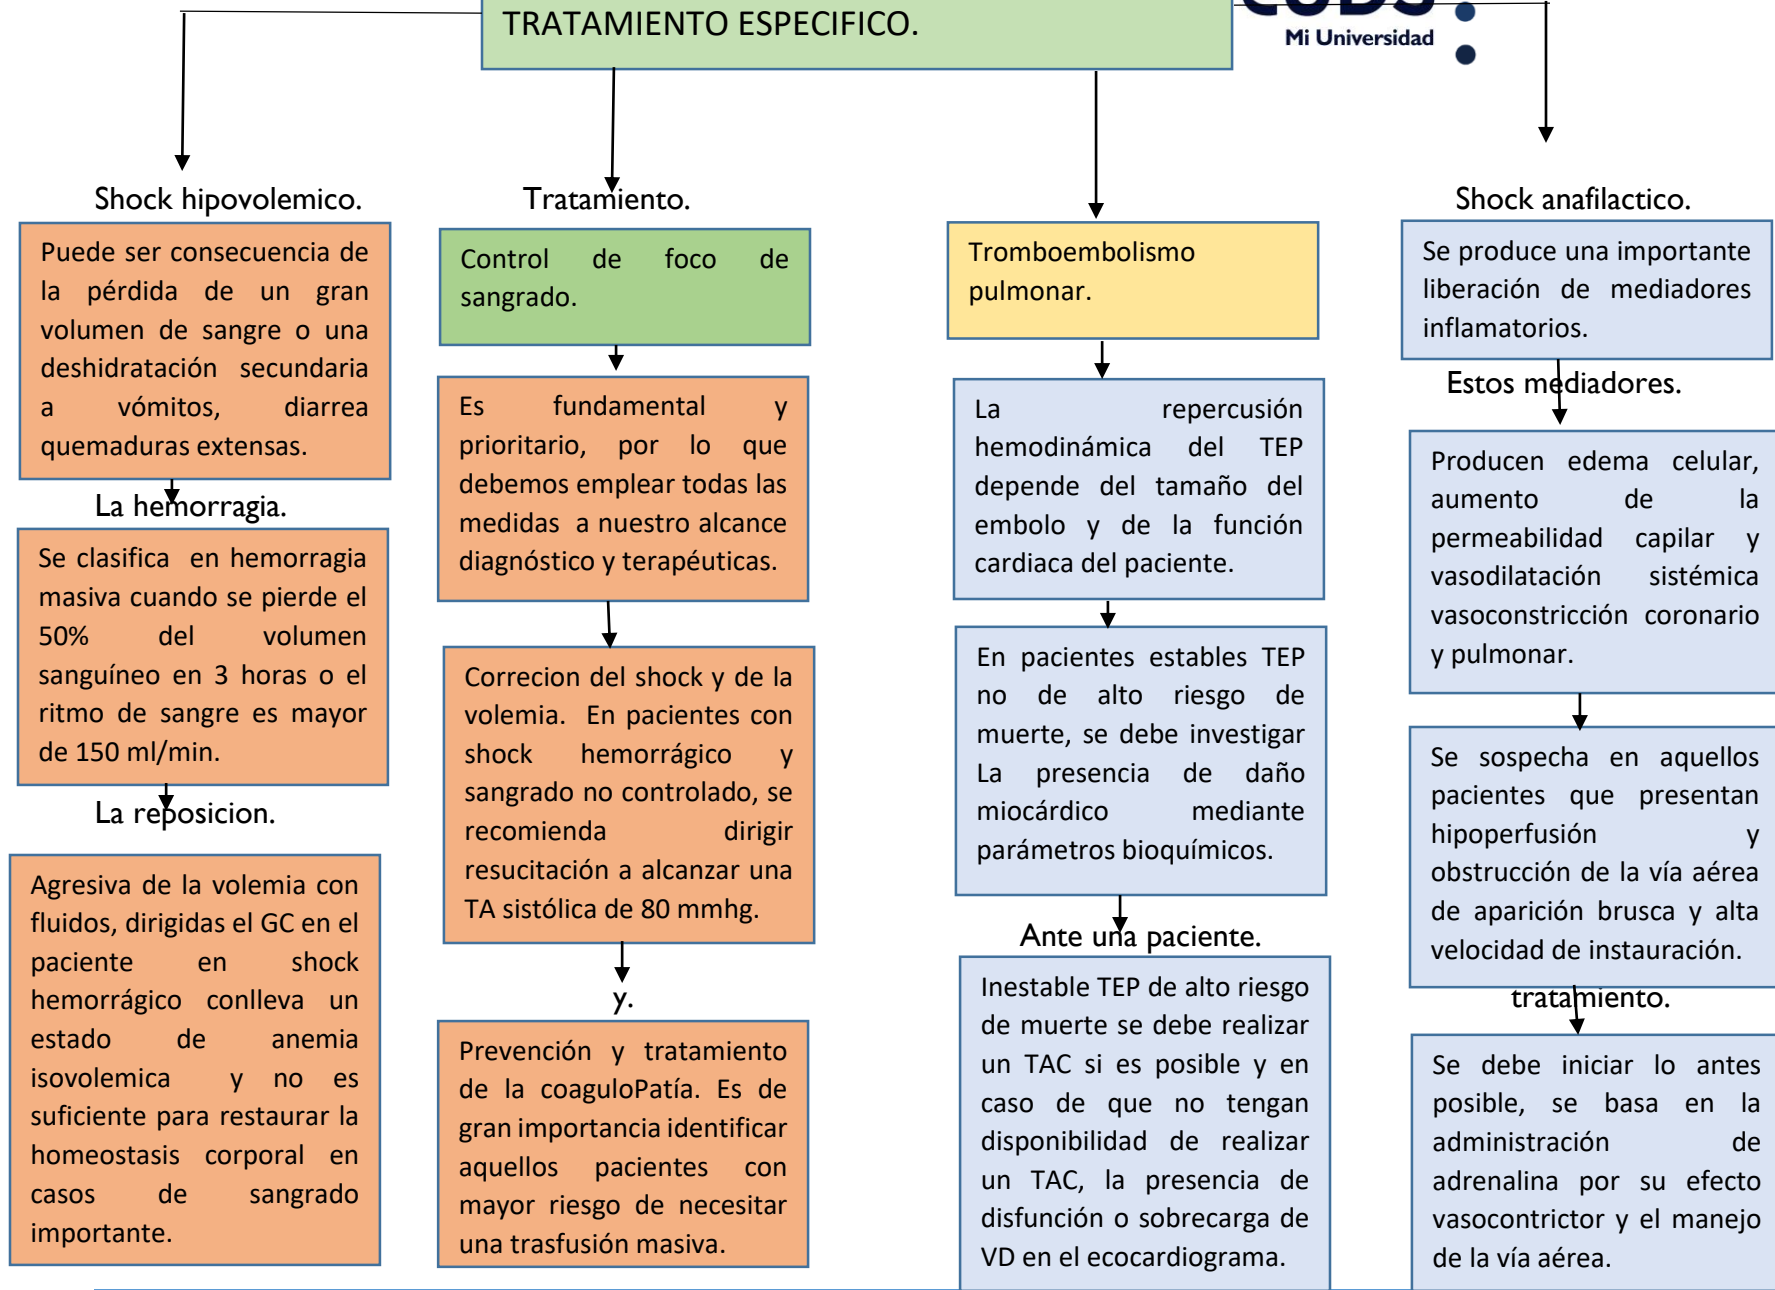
TRATAMIENTO ESPECIFICO.

Mi Universidad

Shock hipovolemico.

Puede ser consecuencia de la pérdida de un gran volumen de sangre o una deshidratación secundaria a vómitos, diarrea quemaduras extensas.

La hemorragia.

Se clasifica en hemorragia masiva cuando se pierde el 50% del volumen sanguíneo en 3 horas o el ritmo de sangre es mayor de 150 ml/min.

La reposicion.

Agresiva de la volemia con fluidos, dirigidas el GC en el paciente en shock hemorrágico conlleva un estado de anemia isovolemica y no es suficiente para restaurar la homeostasis corporal en casos de sangrado importante.

Tratamiento.

Control de foco de sangrado.

Es fundamental y prioritario, por lo que debemos emplear todas las medidas a nuestro alcance diagnóstico y terapéuticas.

Correcion del shock y de la volemia. En pacientes con shock hemorrágico y sangrado no controlado, se recomienda dirigir resucitación a alcanzar una TA sistólica de 80 mmhg.

y.

Prevención y tratamiento de la coaguloPatía. Es de gran importancia identificar aquellos pacientes con mayor riesgo de necesitar una trasfusión masiva.

Tromboembolismo pulmonar.

La repercusión hemodinámica del TEP depende del tamaño del embolo y de la función cardiaca del paciente.

En pacientes estables TEP no de alto riesgo de muerte, se debe investigar La presencia de daño miocárdico mediante parámetros bioquímicos.

Ante una paciente.

Inestable TEP de alto riesgo de muerte se debe realizar un TAC si es posible y en caso de que no tengan disponibilidad de realizar un TAC, la presencia de disfunción o sobrecarga de VD en el ecocardiograma.

Shock anafilactico.

Se produce una importante liberación de mediadores inflamatorios.

Estos mediadores.

Producen edema celular, aumento de la permeabilidad capilar y vasodilatación sistémica vasoconstricción coronario y pulmonar.

Se sospecha en aquellos pacientes que presentan hipoperfusión y obstrucción de la vía aérea de aparición brusca y alta velocidad de instauración.

tratamiento.

Se debe iniciar lo antes posible, se basa en la administración de adrenalina por su efecto vasocontrictor y el manejo de la vía aérea.